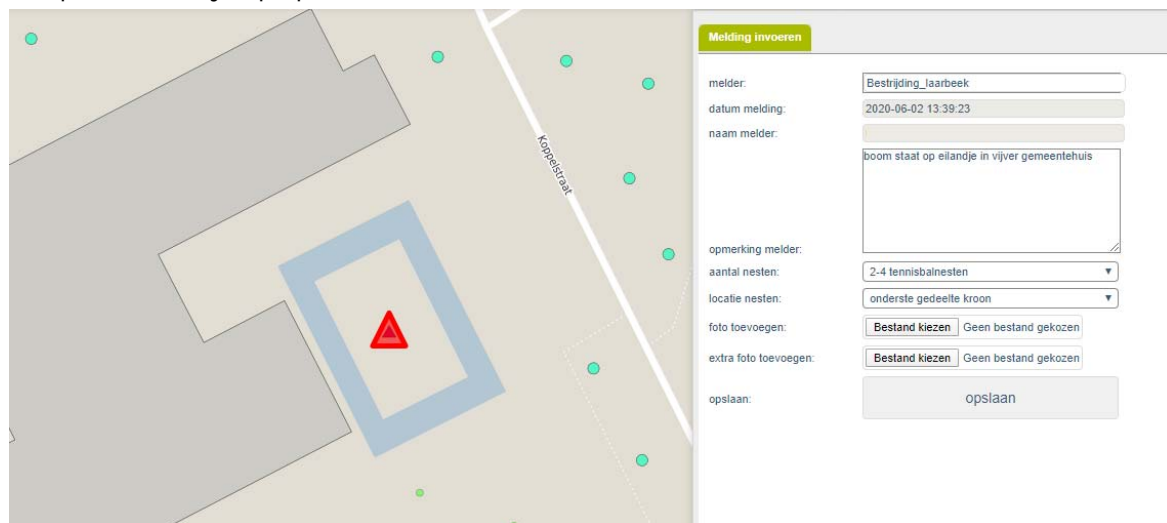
Koppelstraat

Melding invoeren

melder: Bestrijding_laarbeek
datum melding: 2020-06-02 13:39:23
naam melder:
opmerking melder: boom staat op eilandje in vijver gemeentehuis
aantal nesten: 2-4 tennisbalnesten
locatie nesten: onderste gedeelte kroon
foto toevoegen: Bestand kiezen Geen bestand gekozen
extra foto toevoegen: Bestand kiezen Geen bestand gekozen
opslaan: opslaan